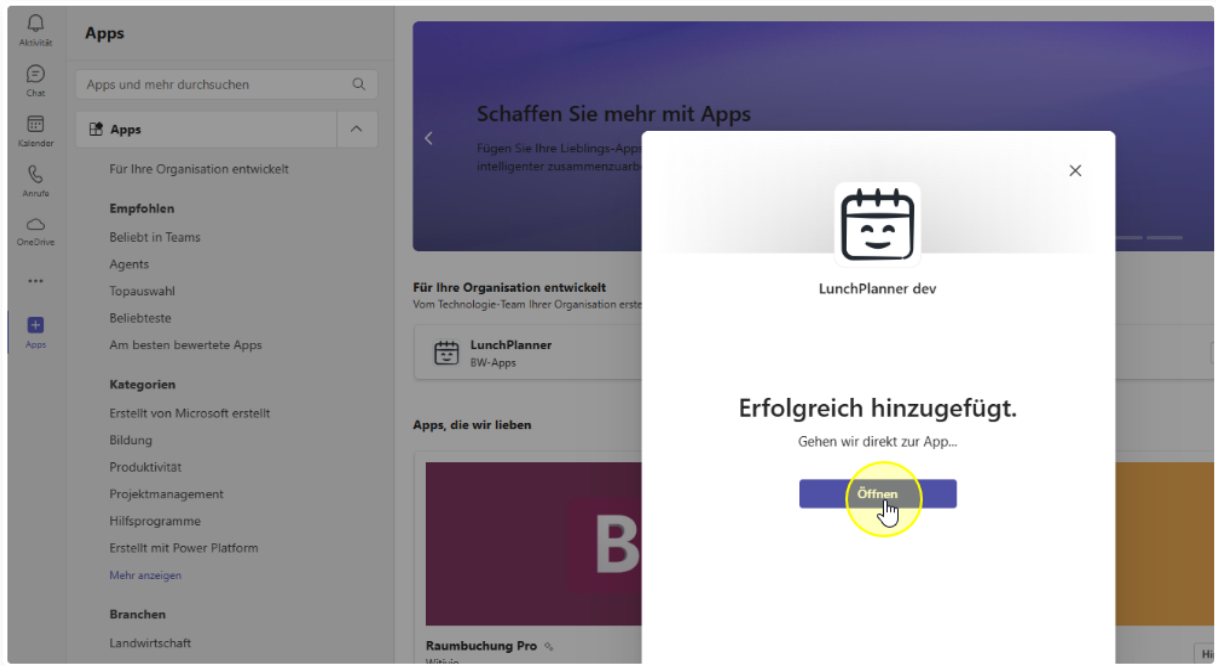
Aktivität
Chat
Kalender
Anrufe
OneDrive
...
Apps

Apps

Apps und mehr durchsuchen

Apps
Für Ihre Organisation entwickelt
Empfohlen
Beliebt in Teams
Agents
Topauswahl
Beliebteste
Am besten bewertete Apps
Kategorien
Erstellt von Microsoft erstellt
Bildung
Produktivität
Projektmanagement
Hilfsprogramme
Erstellt mit Power Platform
Mehr anzeigen
Branchen
Landwirtschaft

Schaffen Sie mehr mit Apps
Fügen Sie Ihre Lieblings-Apps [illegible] intelligenter zusammenzuarb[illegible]

Für Ihre Organisation entwickelt
Vom Technologie-Team Ihrer Organisation erste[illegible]

LunchPlanner
BW-Apps

Apps, die wir lieben

B

Raumbuchung Pro
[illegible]

LunchPlanner dev

Erfolgreich hinzugefügt.
Gehen wir direkt zur App...
Öffnen